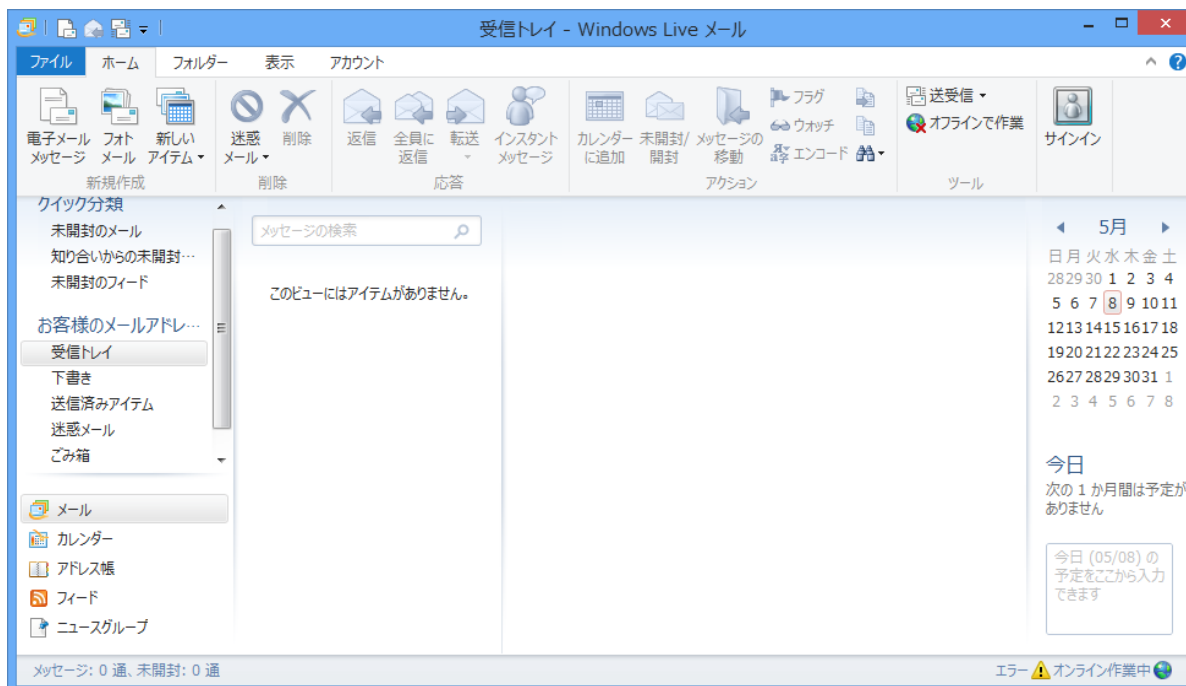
受信トレイ - Windows Live メール

ファイル ホーム フォルダー 表示 アカウント

電子メール メッセージ
フォト メール
新しい アイテム
新規作成

迷惑 メール
削除
削除

返信
全員に 返信
転送
インスタント メッセージ
応答

カレンダー に追加
未開封/ 開封
メッセージの 移動
フラグ
ウォッチ
エンコード
アクション

送受信
オフラインで作業
ツール

サインイン

クイック分類
未開封のメール
知り合いからの未開封…
未開封のフィード

お客様のメールアドレ…
受信トレイ
下書き
送信済みアイテム
迷惑メール
ごみ箱

メール
カレンダー
アドレス帳
フィード
ニュースグループ

メッセージの検索

このビューにはアイテムがありません。

5月

| 日 | 月 | 火 | 水 | 木 | 金 | 土 |
|---|---|---|---|---|---|---|
| 28 | 29 | 30 | 1 | 2 | 3 | 4 |
| 5 | 6 | 7 | 8 | 9 | 10 | 11 |
| 12 | 13 | 14 | 15 | 16 | 17 | 18 |
| 19 | 20 | 21 | 22 | 23 | 24 | 25 |
| 26 | 27 | 28 | 29 | 30 | 31 | 1 |
| 2 | 3 | 4 | 5 | 6 | 7 | 8 |

今日
次の 1 か月間は予定が ありません

今日 (05/08) の 予定をここから入力 できます

メッセージ: 0 通、未開封: 0 通
エラー オンライン作業中